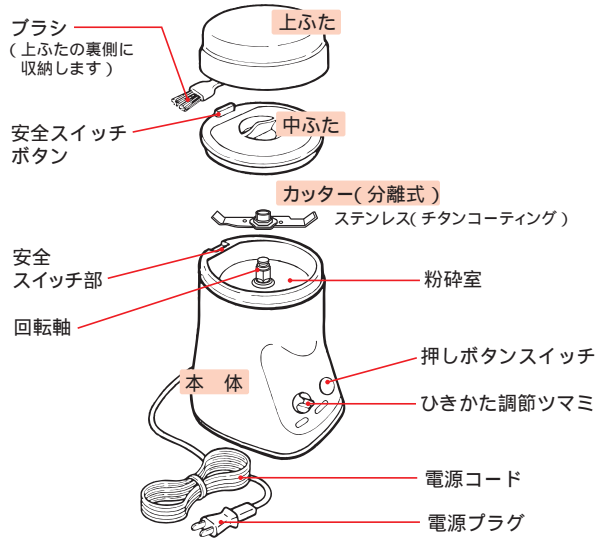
ブラシ
（上ふたの裏側に収納します）

上ふた

安全スイッチボタン

中ふた

カッター（分離式）
ステンレス（チタンコーティング）

安全スイッチ部

粉砕室

回転軸

押しボタンスイッチ

本　体

ひきかた調節ツマミ

電源コード

電源プラグ